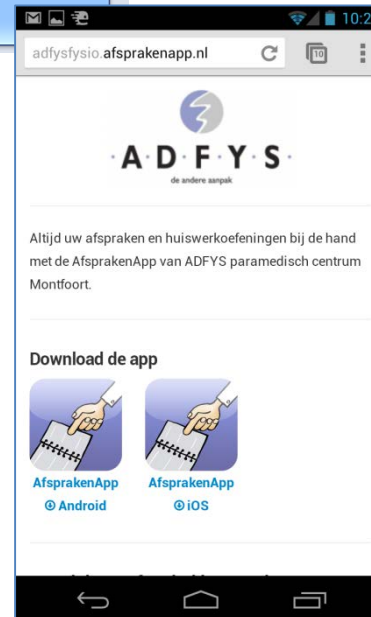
10:2

adfysfysio.afsprakenapp.nl

10

·A·D·F·Y·S·
de andere aanpak

Altijd uw afspraken en huiswerkoefeningen bij de hand met de AfsprakenApp van ADFYS paramedisch centrum Montfoort.

Download de app

AfsprakenApp
Android

AfsprakenApp
iOS